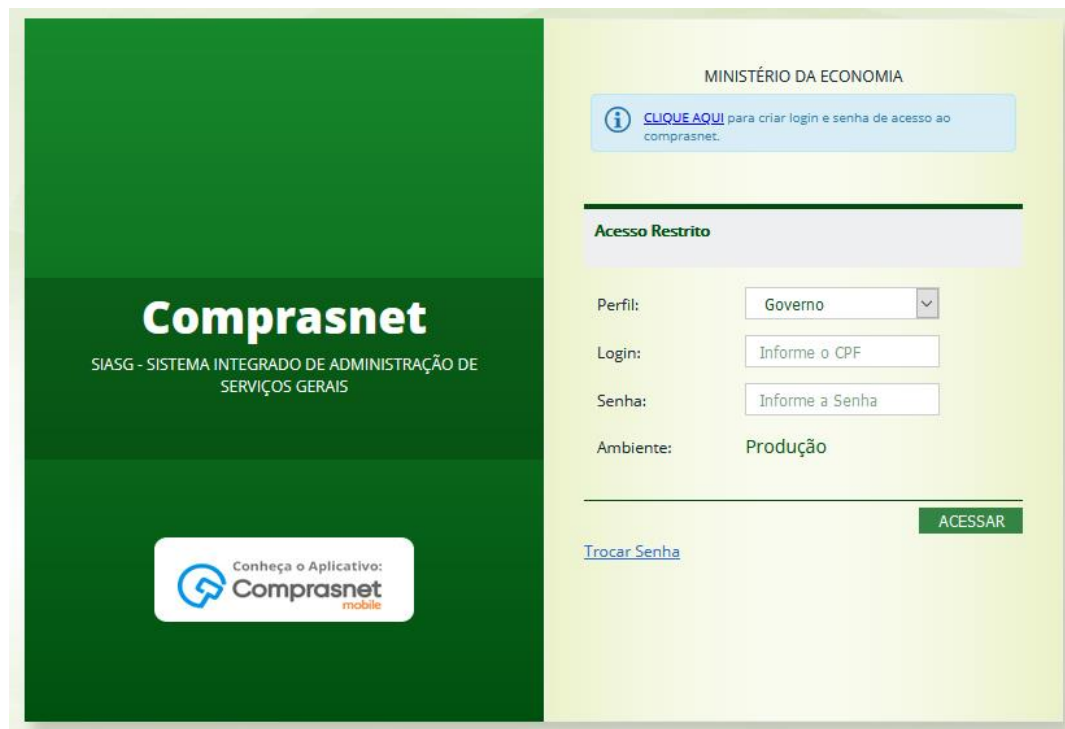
Comprasnet

SIASG - SISTEMA INTEGRADO DE ADMINISTRAÇÃO DE SERVIÇOS GERAIS

Conheça o Aplicativo: Comprasnet mobile

MINISTÉRIO DA ECONOMIA

CLIQUE AQUI para criar login e senha de acesso ao comprasnet.

Acesso Restrito

Perfil: Governo

Login: Informe o CPF

Senha: Informe a Senha

Ambiente: Produção

ACESSAR

Trocar Senha